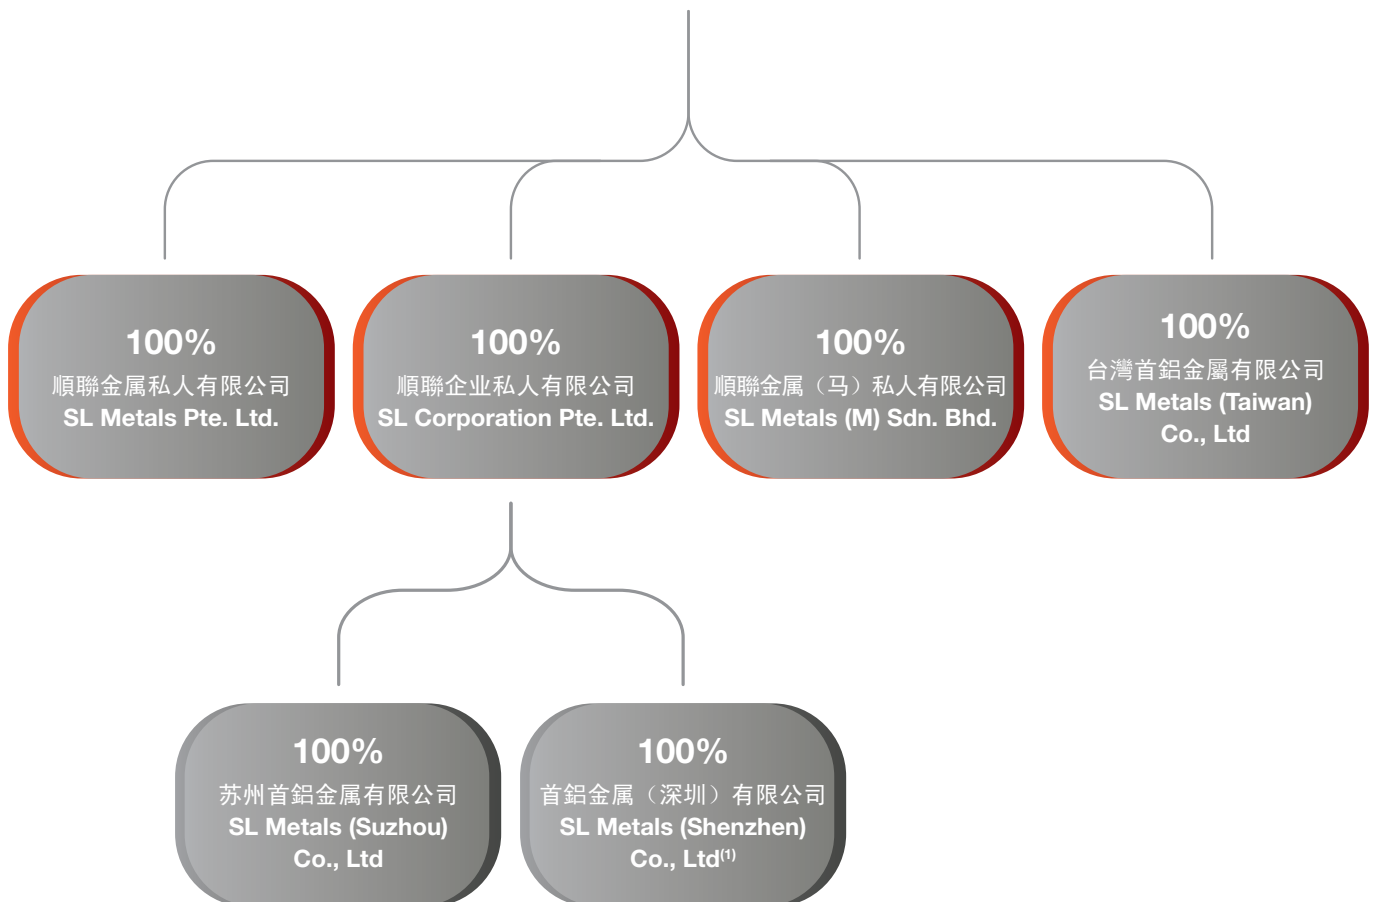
100%
順聯金属私人有限公司
SL Metals Pte. Ltd.

100%
順聯企业私人有限公司
SL Corporation Pte. Ltd.

100%
順聯金属（马）私人有限公司
SL Metals (M) Sdn. Bhd.

100%
台灣首鋁金屬有限公司
SL Metals (Taiwan) Co., Ltd

100%
苏州首鋁金属有限公司
SL Metals (Suzhou) Co., Ltd

100%
首鋁金属（深圳）有限公司
SL Metals (Shenzhen) Co., Ltd$^{(1)}$